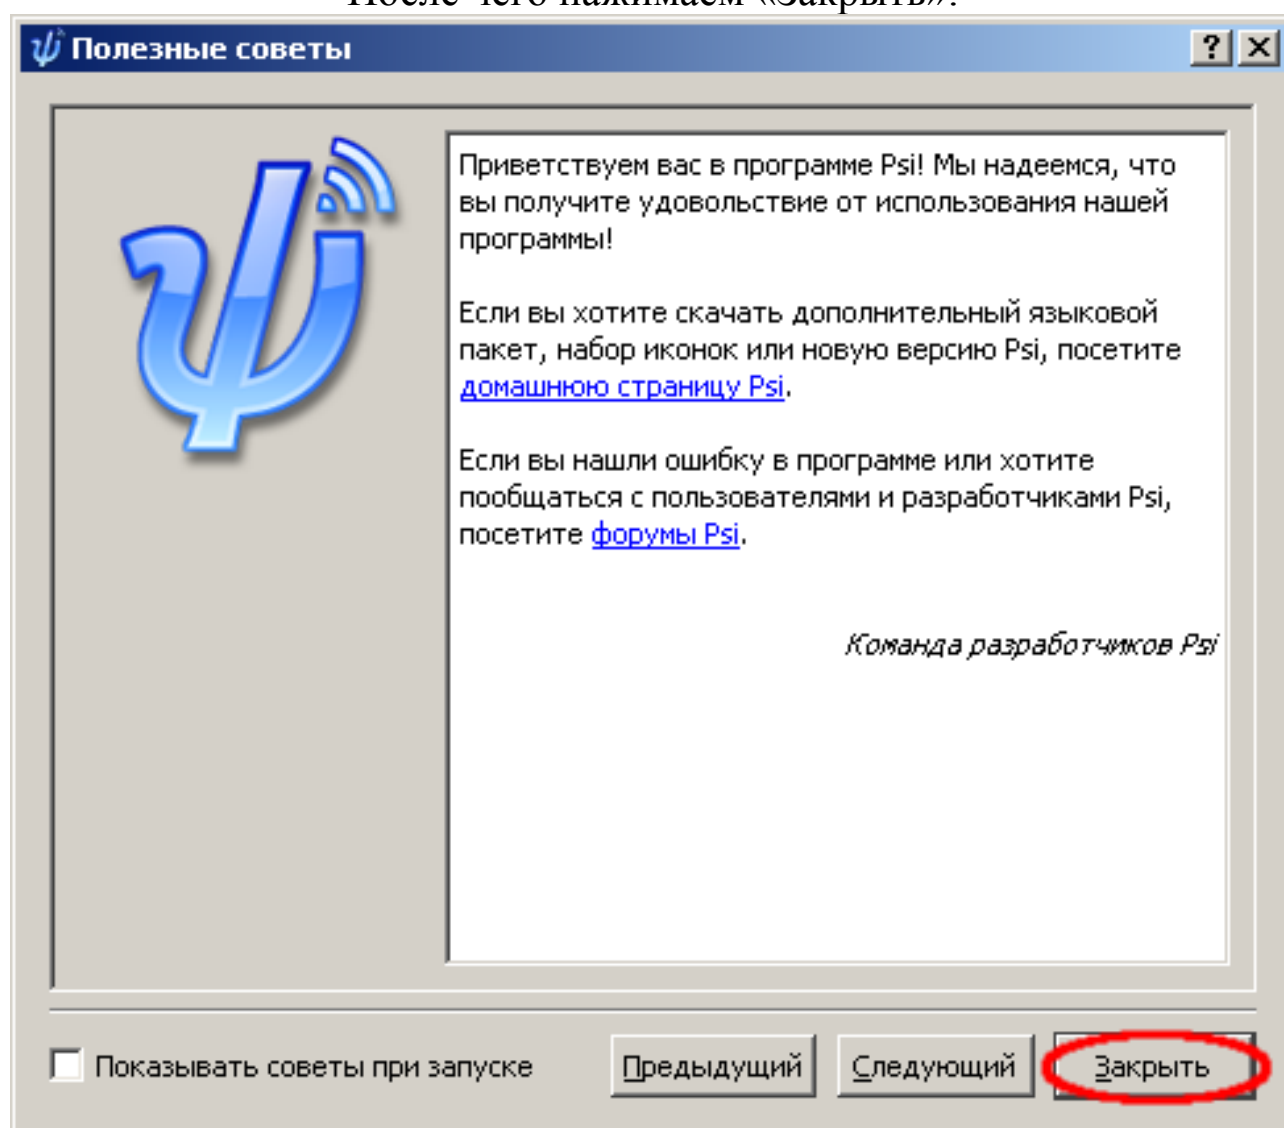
После чего нажимаем «Закрыть».

Полезные советы

?

Приветствуем вас в программе Psi! Мы надеемся, что вы получите удовольствие от использования нашей программы!

Если вы хотите скачать дополнительный языковой пакет, набор иконок или новую версию Psi, посетите домашнюю страницу Psi.

Если вы нашли ошибку в программе или хотите пообщаться с пользователями и разработчиками Psi, посетите форумы Psi.

Команда разработчиков Psi

Показывать советы при запуске

Предыдущий

Следующий

Закрыть